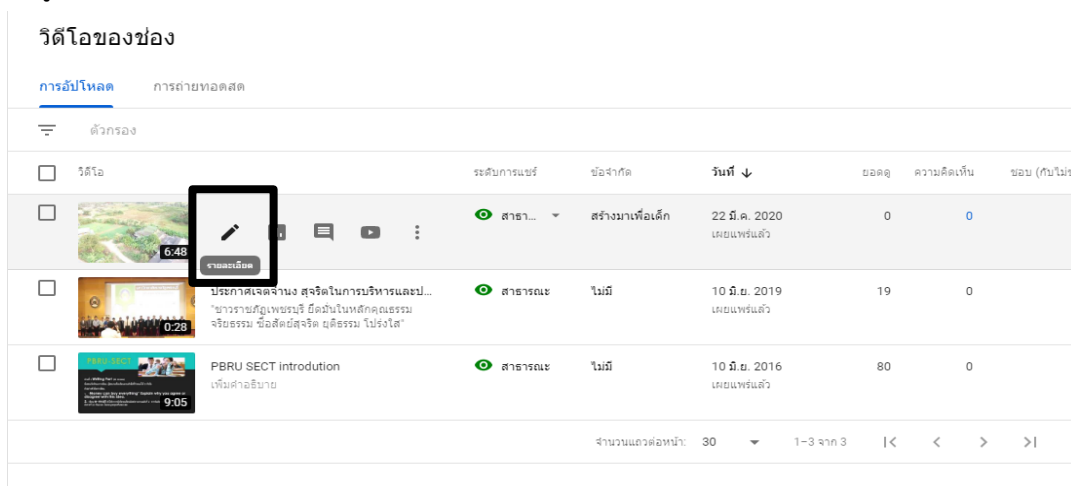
วิดีโอของช่อง

การอัปโหลด การถ่ายทอดสด

ตัวกรอง

| วิดีโอ | ระดับการแชร์ | ข้อจำกัด | วันที่ ↓ | ยอดดู | ความคิดเห็น | ชอบ (กับไม่ชอบ) |
|---|---|---|---|---|---|---|
| 6:48 รายละเอียด | สาธา... | สร้างมาเพื่อเด็ก | 22 มี.ค. 2020 เผยแพร่แล้ว | 0 | 0 | |
| 0:28 ประกาศเจตจำนง สุจริตในการบริหารและป... "ชาวราชภัฏเพชรบุรี ยึดมั่นในหลักคุณธรรม จริยธรรม ซื่อสัตย์สุจริต ยุติธรรม โปร่งใส" | สาธารณะ | ไม่มี | 10 มิ.ย. 2019 เผยแพร่แล้ว | 19 | 0 | |
| PBRU SECT 9:05 PBRU SECT introdution เพิ่มคำอธิบาย | สาธารณะ | ไม่มี | 10 มิ.ย. 2016 เผยแพร่แล้ว | 80 | 0 | |

จำนวนแถวต่อหน้า: 30 1–3 จาก 3